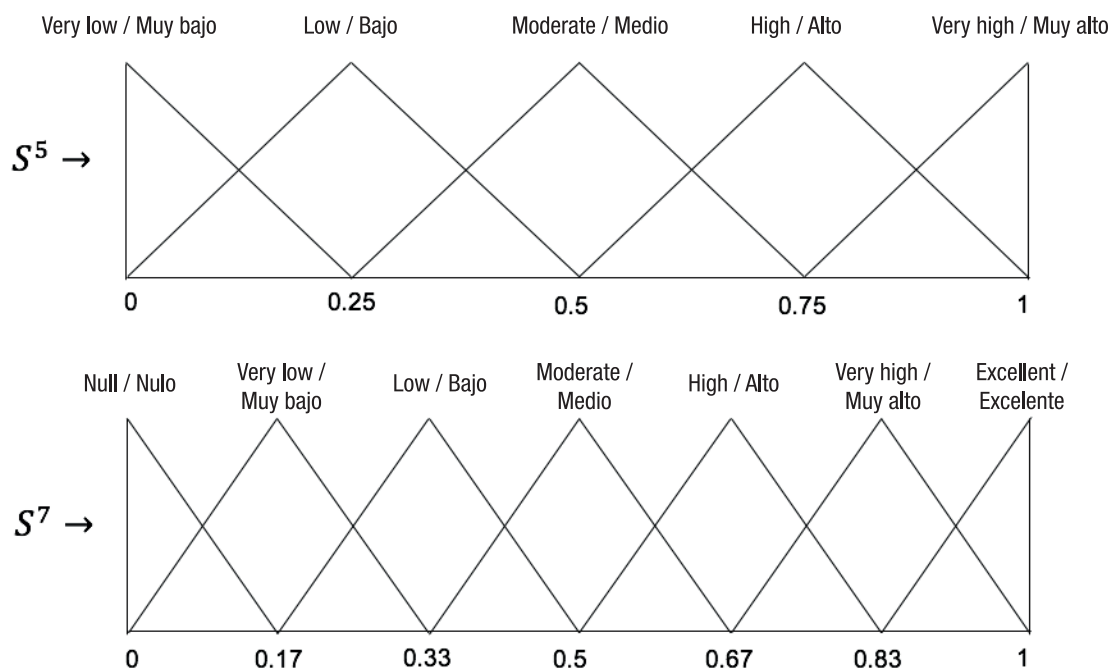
Very low / Muy bajo Low / Bajo Moderate / Medio High / Alto Very high / Muy alto

$S^5 \rightarrow$

0 0.25 0.5 0.75 1

Null / Nulo Very low / Muy bajo Low / Bajo Moderate / Medio High / Alto Very high / Muy alto Excellent / Excelente

$S^7 \rightarrow$

0 0.17 0.33 0.5 0.67 0.83 1